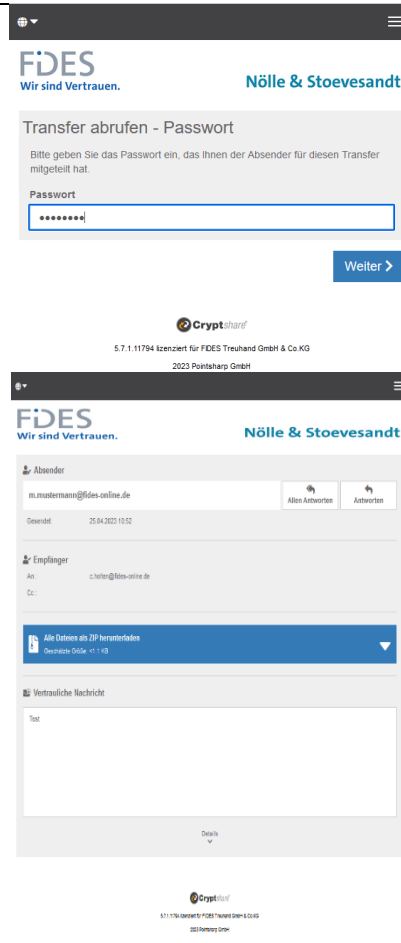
FIDES
Wir sind Vertrauen.

Nölle & Stoevesandt

Transfer abrufen - Passwort

Bitte geben Sie das Passwort ein, das Ihnen der Absender für diesen Transfer mitgeteilt hat.

Passwort

••••••••

Weiter

Cryptshare

5.7.1.11794 lizenziert für FIDES Treuhand GmbH & Co.KG

2023 Pointsharp GmbH

FIDES
Wir sind Vertrauen.

Nölle & Stoevesandt

Absender

m.mustermann@fides-online.de

Allen Antworten

Antworten

Gesendet 25.04.2023 10:52

Empfänger

An c.holten@fides-online.de

Cc :

Alle Dateien als ZIP herunterladen
Geschätzte Größe: <1.1 KB

Vertrauliche Nachricht

Test

Details

Cryptshare

5.7.1.11794 lizenziert für FIDES Treuhand GmbH & Co.KG

2023 Pointsharp GmbH